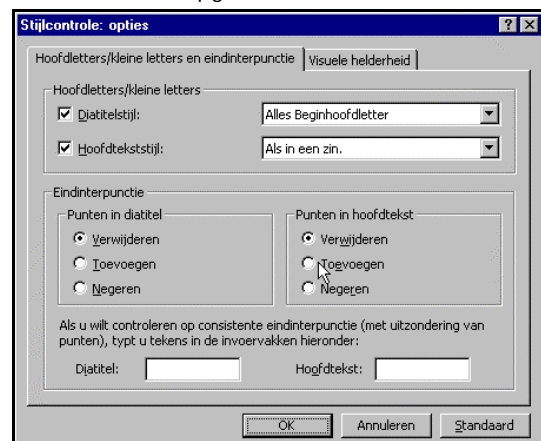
Stijlcontrole: opties

?
X

Hoofdletters/kleine letters en eindinterpunctie
Visuele helderheid

Hoofdletters/kleine letters

Diatitelstijl:
Alles Beginhoofdletter

Hoofdtekststijl:
Als in een zin.

Eindinterpunctie

Punten in diatitel
Verwijderen
Toevoegen
Negeren

Punten in hoofdtekst
Verwijderen
Toevoegen
Negeren

Als u wilt controleren op consistente eindinterpunctie (met uitzondering van punten), typt u tekens in de invoervakken hieronder:

Diatitel:
Hoofdtekst:

OK
Annuleren
Standaard